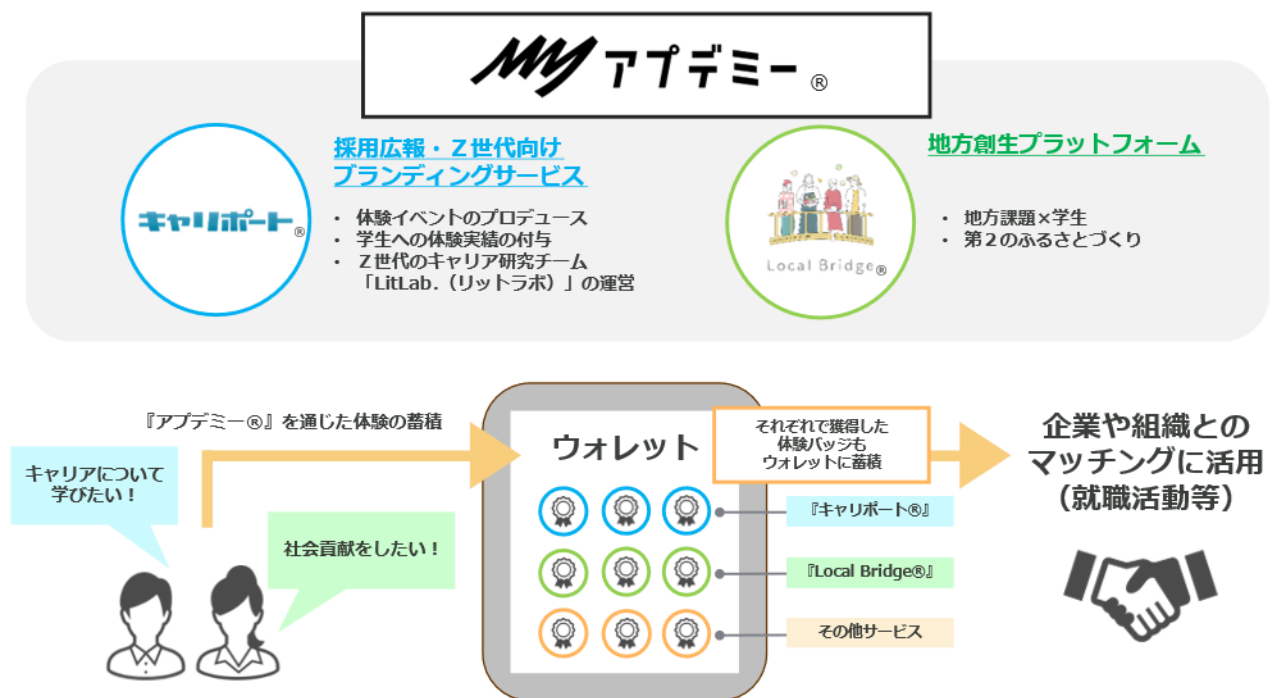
MY アプデミー®

キャリポート®

採用広報・Z世代向け
ブランディングサービス

・ 体験イベントのプロデュース
・ 学生への体験実績の付与
・ Z世代のキャリア研究チーム「LitLab.（リットラボ）」の運営

Local Bridge®

地方創生プラットフォーム

・ 地方課題×学生
・ 第2のふるさとづくり

『アプデミー®』を通じた体験の蓄積

キャリアについて学びたい！

社会貢献をしたい！

ウォレット

それぞれで獲得した体験バッジもウォレットに蓄積

『キャリポート®』

『Local Bridge®』

その他サービス

企業や組織とのマッチングに活用（就職活動等）